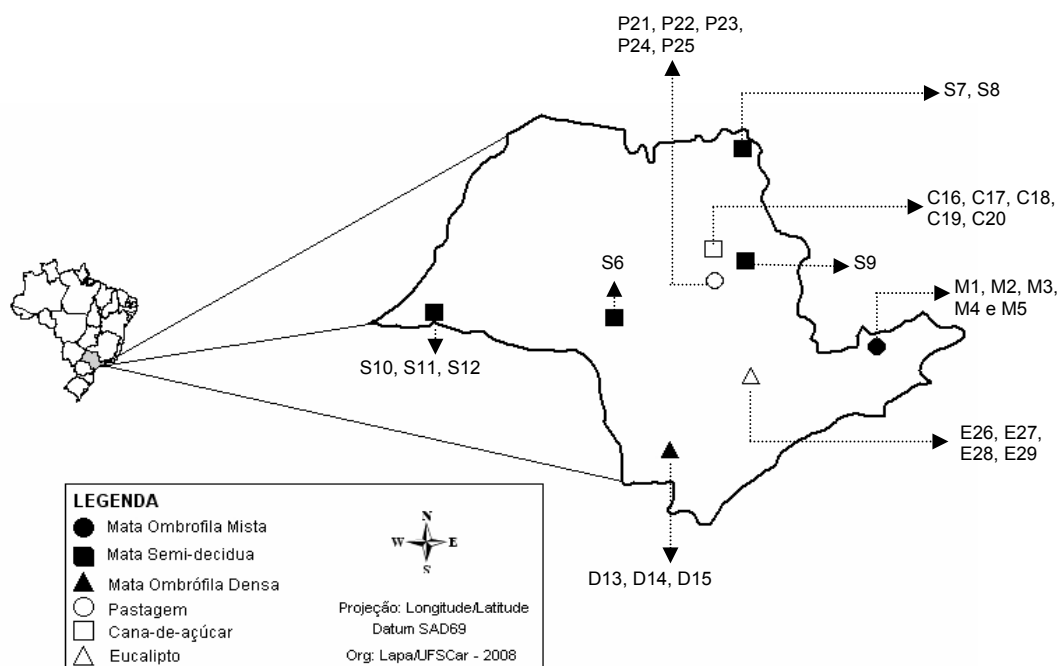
P21, P22, P23, P24, P25

S7, S8

C16, C17, C18, C19, C20

S6

S9

M1, M2, M3, M4 e M5

S10, S11, S12

E26, E27, E28, E29

D13, D14, D15

LEGENDA
Mata Ombrofila Mista
Mata Semi-decidua
Mata Ombrófila Densa
Pastagem
Cana-de-açúcar
Eucalipto

N
W
E
S

Projeção: Longitude/Latitude
Datum SAD69
Org: Lapa/UFSCar - 2008